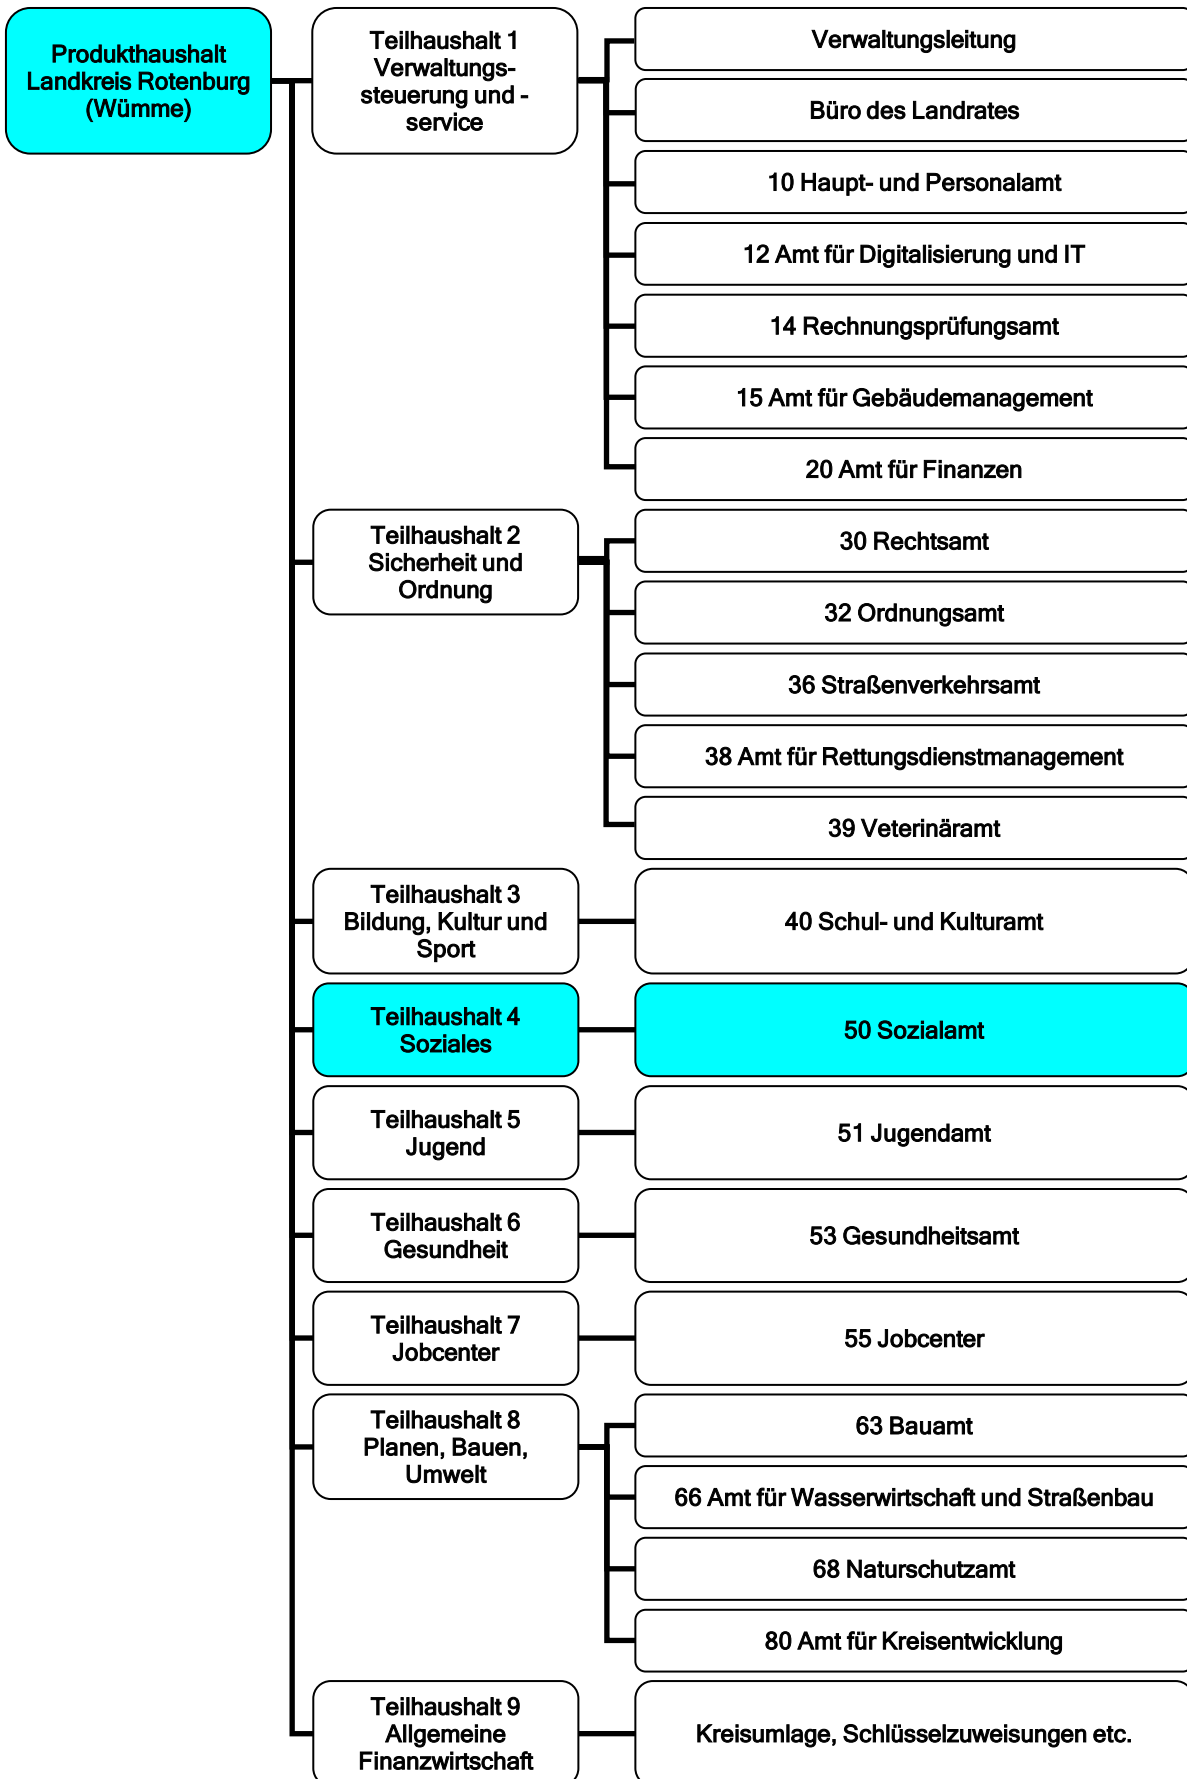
Produkthaushalt Landkreis Rotenburg (Wümme)

Teilhaushalt 1 Verwaltungssteuerung und -service

Verwaltungsleitung

Büro des Landrates

10 Haupt- und Personalamt

12 Amt für Digitalisierung und IT

14 Rechnungsprüfungsamt

15 Amt für Gebäudemanagement

20 Amt für Finanzen

Teilhaushalt 2 Sicherheit und Ordnung

30 Rechtsamt

32 Ordnungsamt

36 Straßenverkehrsamt

38 Amt für Rettungsdienstmanagement

39 Veterinäramt

Teilhaushalt 3 Bildung, Kultur und Sport

40 Schul- und Kulturamt

Teilhaushalt 4 Soziales

50 Sozialamt

Teilhaushalt 5 Jugend

51 Jugendamt

Teilhaushalt 6 Gesundheit

53 Gesundheitsamt

Teilhaushalt 7 Jobcenter

55 Jobcenter

Teilhaushalt 8 Planen, Bauen, Umwelt

63 Bauamt

66 Amt für Wasserwirtschaft und Straßenbau

68 Naturschutzamt

80 Amt für Kreisentwicklung

Teilhaushalt 9 Allgemeine Finanzwirtschaft

Kreisumlage, Schlüsselzuweisungen etc.